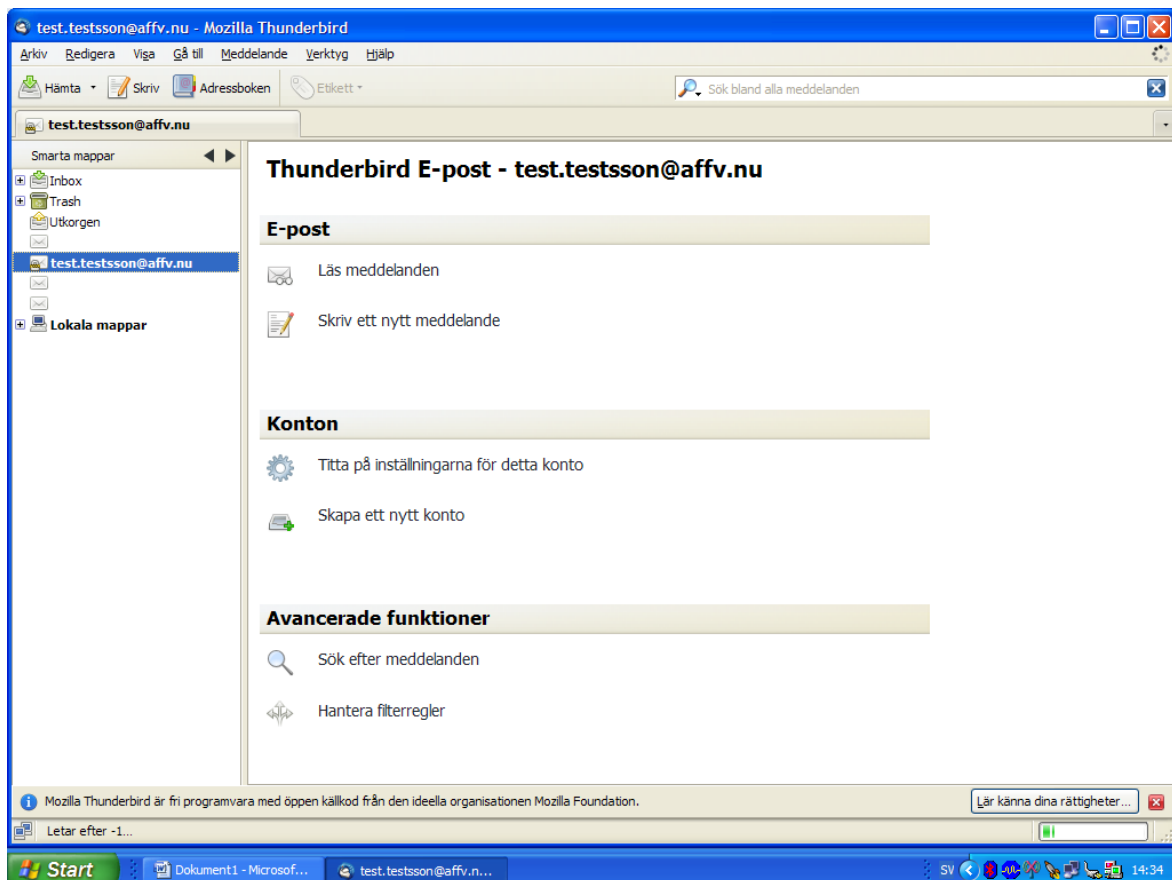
test.testsson@affv.nu - Mozilla Thunderbird

Arkiv Redigera Visa Gå till Meddelande Verktyg Hjälp

Hämta Skriv Adressboken Etikett

Sök bland alla meddelanden

test.testsson@affv.nu

Smarta mappar

Inbox
Trash
Utkorgen
test.testsson@affv.nu
Lokala mappar

Thunderbird E-post - test.testsson@affv.nu

E-post

Läs meddelanden

Skriv ett nytt meddelande

Konton

Titta på inställningarna för detta konto

Skapa ett nytt konto

Avancerade funktioner

Sök efter meddelanden

Hantera filterregler

Mozilla Thunderbird är fri programvara med öppen källkod från den ideella organisationen Mozilla Foundation.

Lär känna dina rättigheter...

Letar efter -1...

Start

Dokument1 - Microsof...

test.testsson@affv.n...

SV

14:34